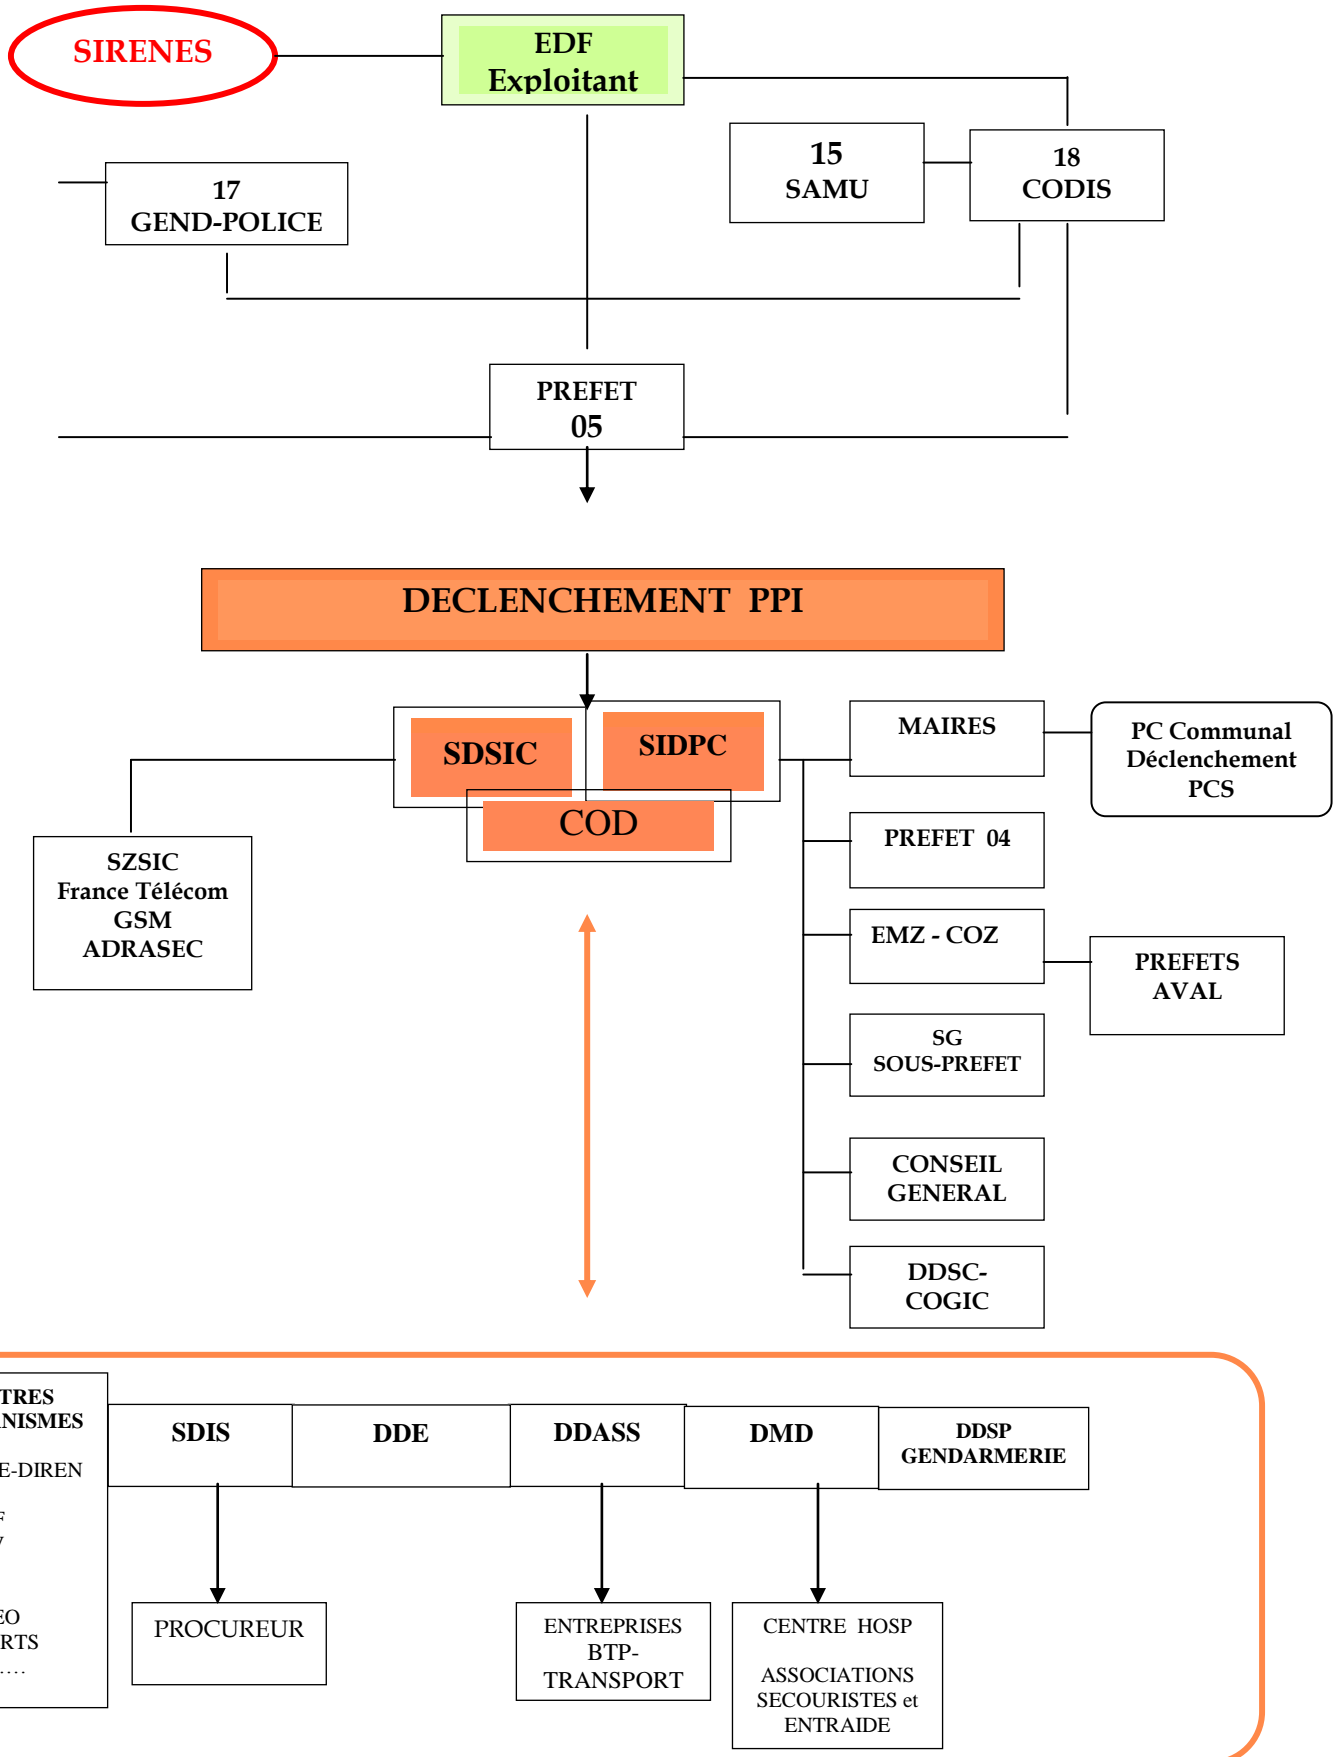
SIRENES

EDF
Exploitant

15
SAMU

18
CODIS

17
GEND-POLICE

PREFET
05

DECLENCHEMENT PPI

SDSIC

SIDPC

COD

MAIRES

PC Communal
Déclenchement
PCS

SZSIC
France Télécom
GSM
ADRASEC

PREFET 04

EMZ - COZ

PREFETS
AVAL

SG
SOUS-PREFET

CONSEIL
GENERAL

DDSC-
COGIC

TRES
NISMES
E-DIREN
F
/
EO
RTS
....

SDIS

DDE

DDASS

DMD

DDSP
GENDARMERIE

PROCUREUR

ENTREPRISES
BTP-
TRANSPORT

CENTRE HOSP

ASSOCIATIONS
SECOURISTES et
ENTRAIDE